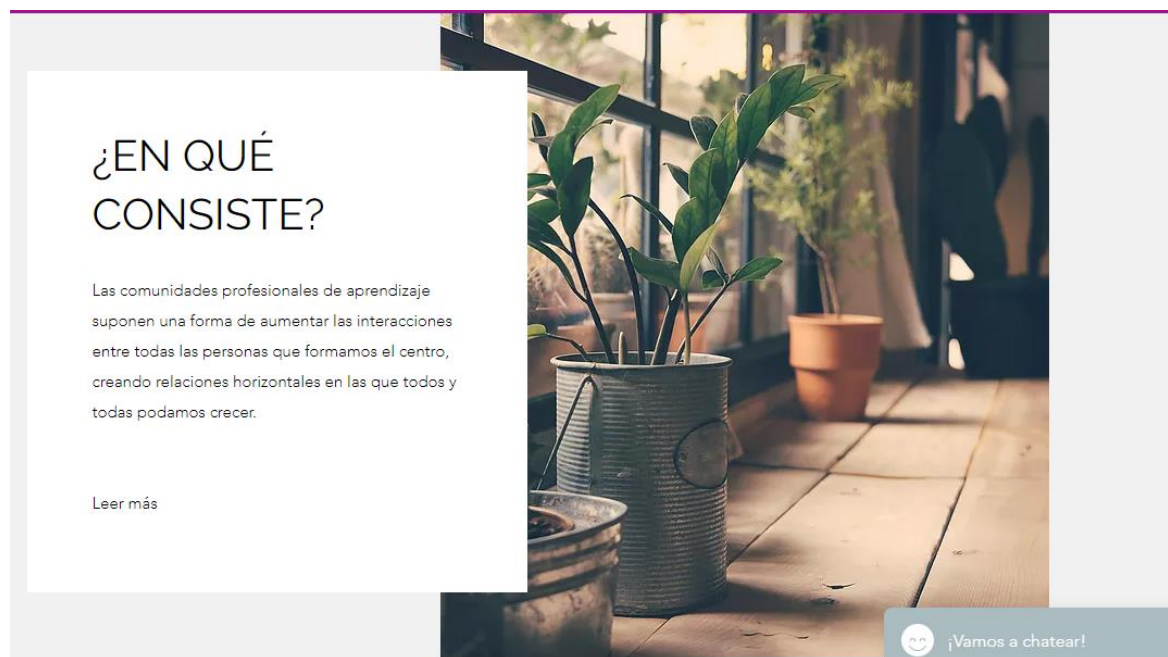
¿EN QUÉ CONSISTE?

Las comunidades profesionales de aprendizaje suponen una forma de aumentar las interacciones entre todas las personas que formamos el centro, creando relaciones horizontales en las que todos y todas podamos crecer.

Leer más

¡Vamos a chatear!